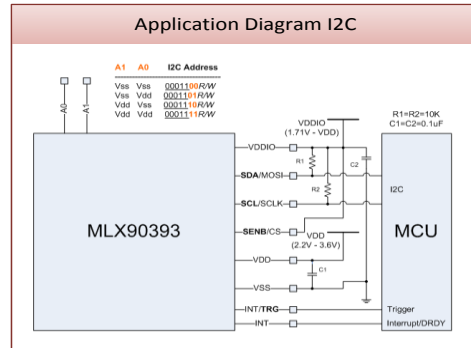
Application Diagram I2C

| A1 | A0 | I2C Address |
|---|---|---|
| Vss | Vss | 0001100R/W |
| Vss | Vdd | 0001101R/W |
| Vdd | Vss | 0001110R/W |
| Vdd | Vdd | 0001111R/W |

A0
A1

VDDIO
(1.71V - VDD)

R1=R2=10K
C1=C2=0.1uF

VDDIO
R1
C2
SDA/MOSI
R2
SCL/SCLK
I2C
MLX90393
MCU
SENB/CS
VDD
(2.2V - 3.6V)
VDD
C1
VSS
INT/TRG
Trigger
INT
Interrupt/DRDY